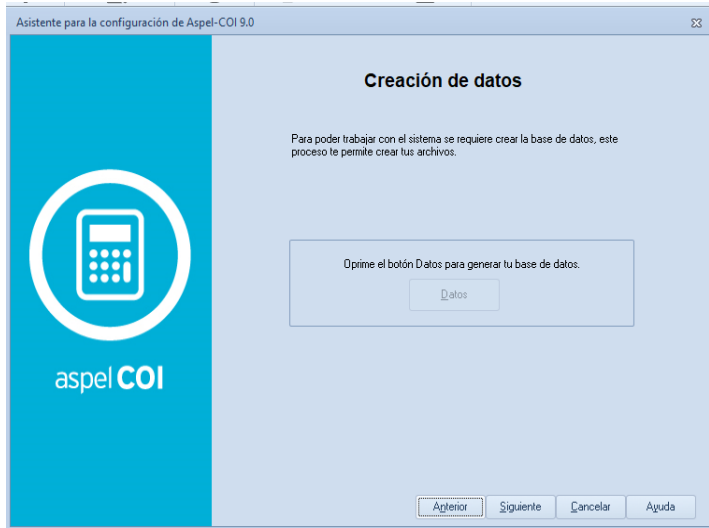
Asistente para la configuración de Aspel-COI 9.0

Creación de datos

Para poder trabajar con el sistema se requiere crear la base de datos, este proceso te permite crear tus archivos.

Oprime el botón Datos para generar tu base de datos.

Datos

aspel COI

Anterior
Siguiente
Cancelar
Ayuda